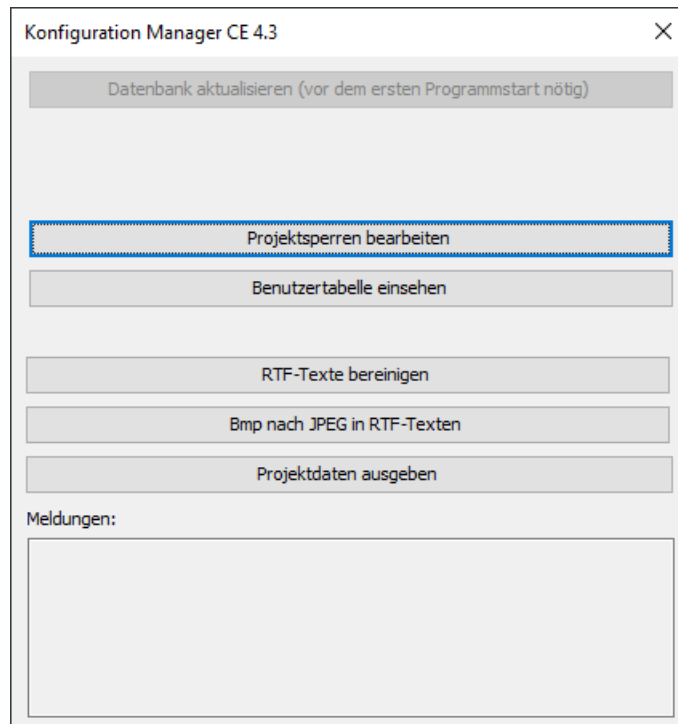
Konfiguration Manager CE 4.3

×

Datenbank aktualisieren (vor dem ersten Programmstart nötig)

Projektsperren bearbeiten

Benutzertabelle einsehen

RTF-Texte bereinigen

Bmp nach JPEG in RTF-Texten

Projektdaten ausgeben

Meldungen: